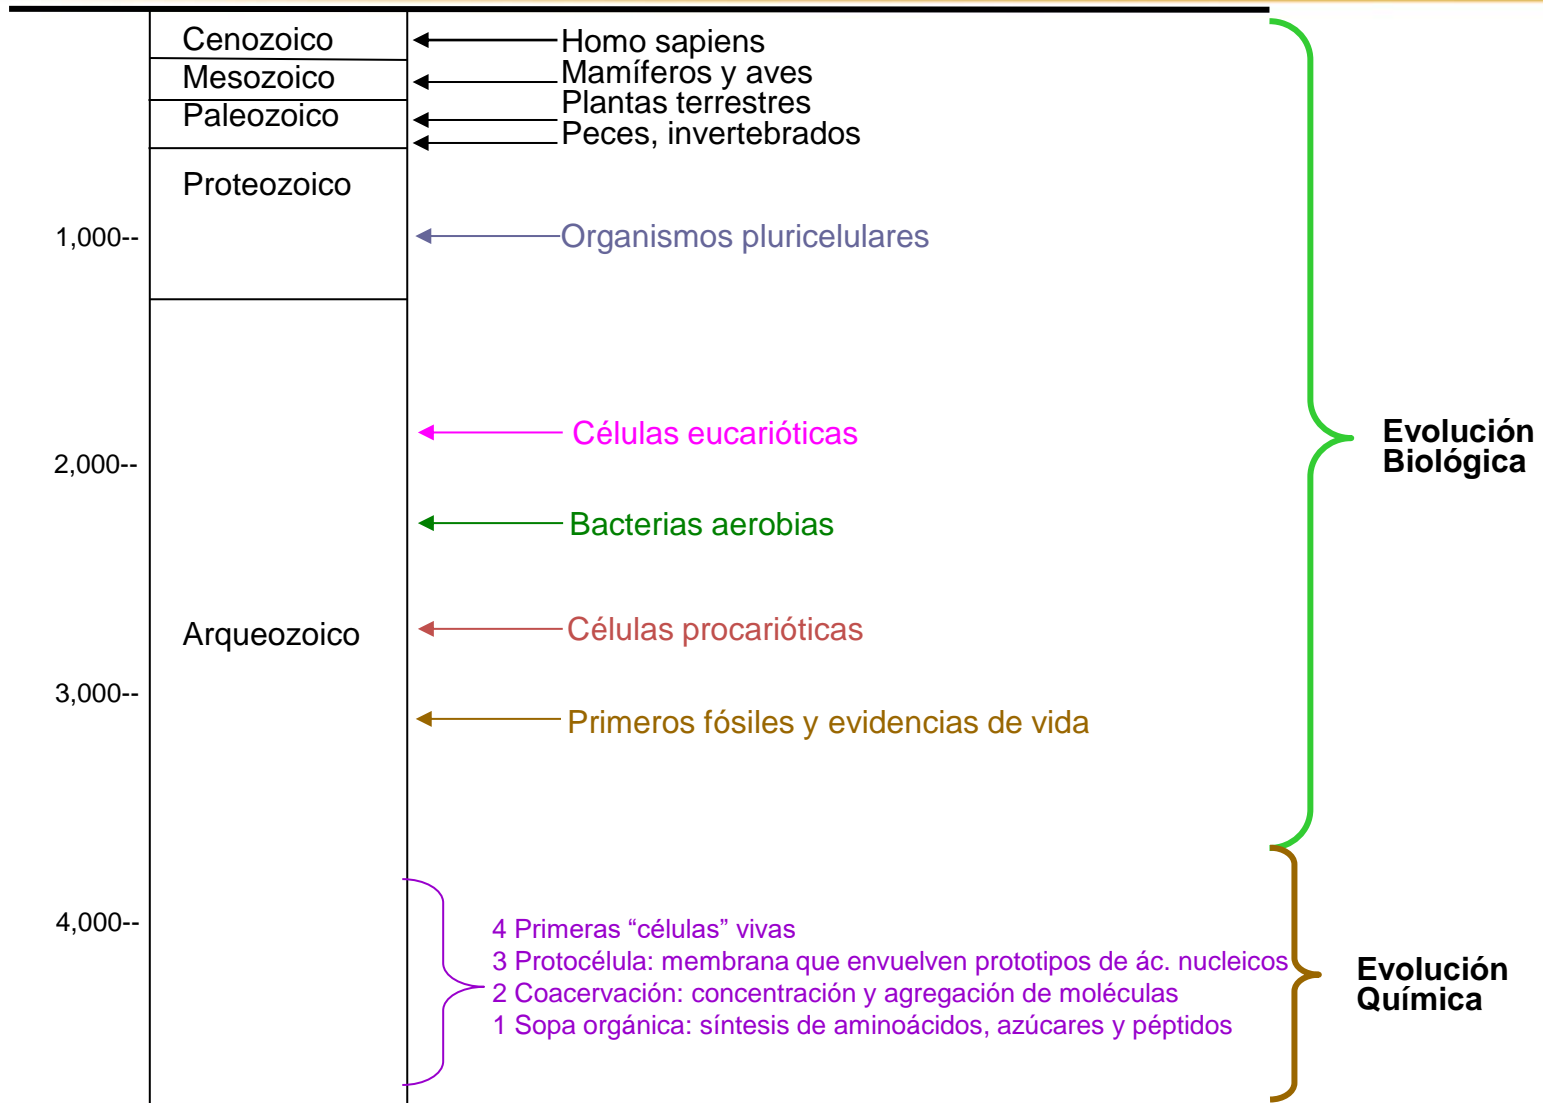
Cenozoico
Mesozoico
Paleozoico
Proteozoico
Arqueozoico

1,000--
2,000--
3,000--
4,000--

Homo sapiens
Mamíferos y aves
Plantas terrestres
Peces, invertebrados

Organismos pluricelulares

Células eucarióticas

Bacterias aerobias

Células procarióticas

Primeros fósiles y evidencias de vida

4 Primeras “células” vivas
3 Protocélula: membrana que envuelven prototipos de ác. nucleicos
2 Coacervación: concentración y agregación de moléculas
1 Sopa orgánica: síntesis de aminoácidos, azúcares y péptidos

Evolución Biológica

Evolución Química